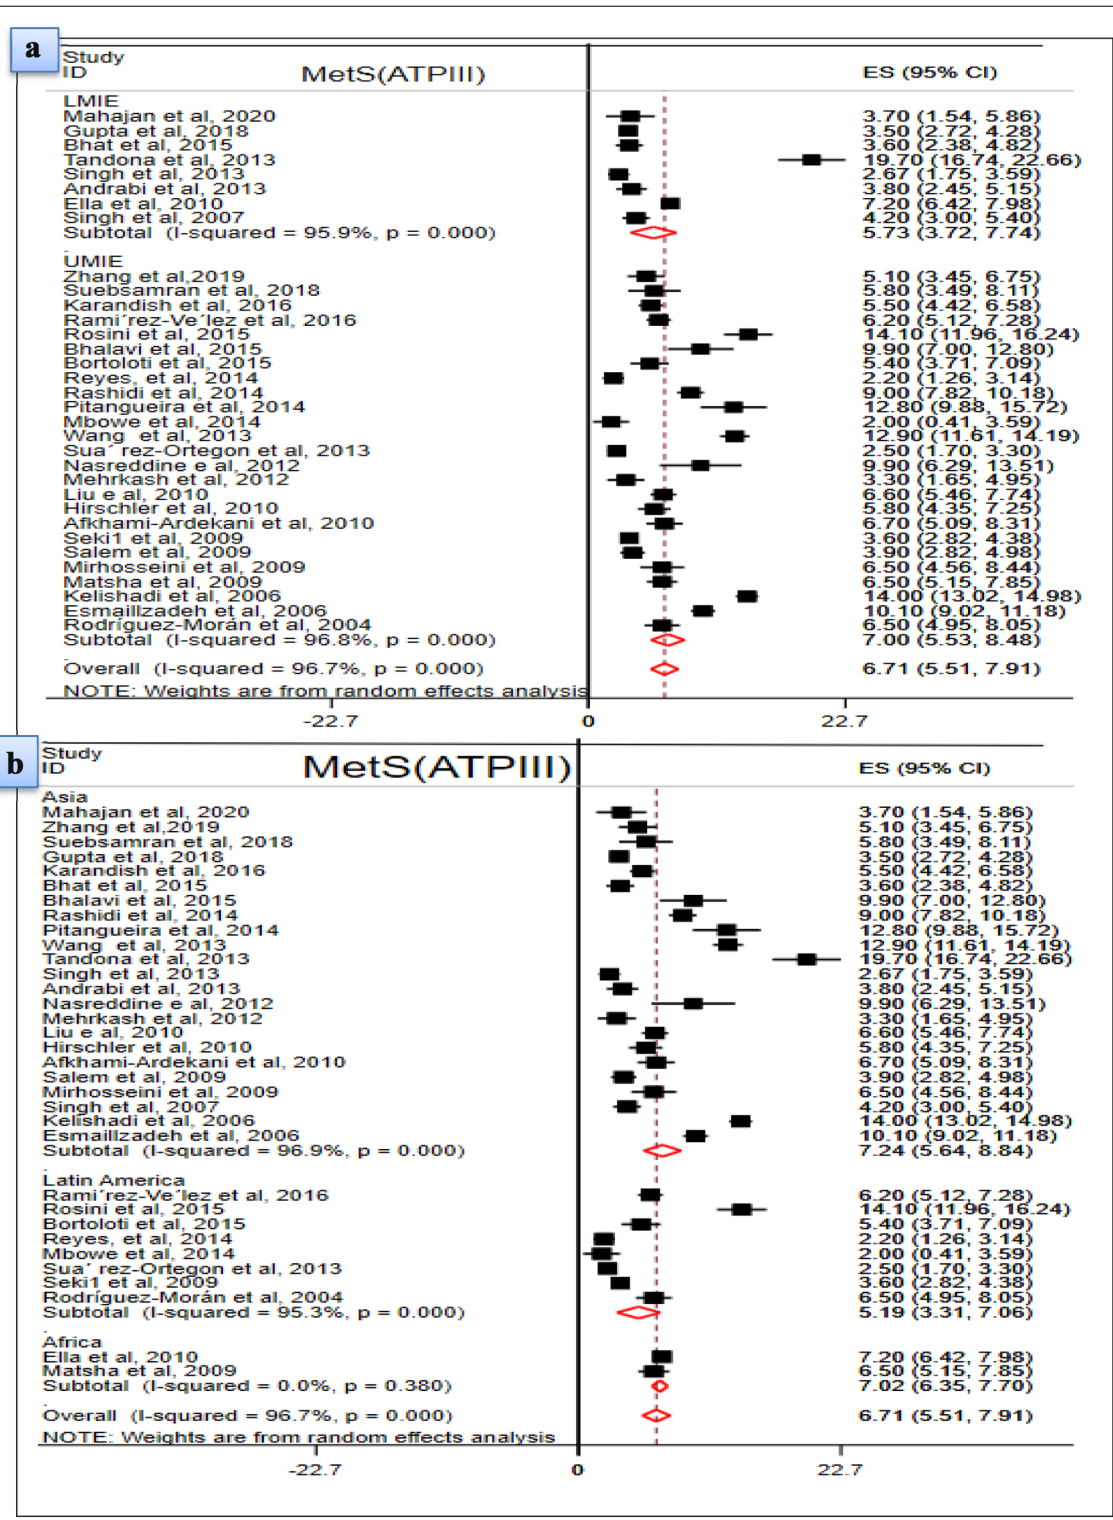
a

| Study ID | MetS(ATPIII) | ES (95% CI) |
|---|---|---|
| LMIE | | |
| Mahajan et al, 2020 | | 3.70 (1.54, 5.86) |
| Gupta et al, 2018 | | 3.50 (2.72, 4.28) |
| Bhat et al, 2015 | | 3.60 (2.38, 4.82) |
| Tandona et al, 2013 | | 19.70 (16.74, 22.66) |
| Singh et al, 2013 | | 2.67 (1.75, 3.59) |
| Andrabi et al, 2013 | | 3.80 (2.45, 5.15) |
| Ella et al, 2010 | | 7.20 (6.42, 7.98) |
| Singh et al, 2007 | | 4.20 (3.00, 5.40) |
| Subtotal (I-squared = 95.9%, p = 0.000) | | 5.73 (3.72, 7.74) |
| UMIE | | |
| Zhang et al,2019 | | 5.10 (3.45, 6.75) |
| Suebsamran et al, 2018 | | 5.80 (3.49, 8.11) |
| Karandish et al, 2016 | | 5.50 (4.42, 6.58) |
| Rami´rez-Ve´lez et al, 2016 | | 6.20 (5.12, 7.28) |
| Rosini et al, 2015 | | 14.10 (11.96, 16.24) |
| Bhalavi et al, 2015 | | 9.90 (7.00, 12.80) |
| Bortoloti et al, 2015 | | 5.40 (3.71, 7.09) |
| Reyes, et al, 2014 | | 2.20 (1.26, 3.14) |
| Rashidi et al, 2014 | | 9.00 (7.82, 10.18) |
| Pitangueira et al, 2014 | | 12.80 (9.88, 15.72) |
| Mbowe et al, 2014 | | 2.00 (0.41, 3.59) |
| Wang et al, 2013 | | 12.90 (11.61, 14.19) |
| Sua´ rez-Ortegon et al, 2013 | | 2.50 (1.70, 3.30) |
| Nasreddine e al, 2012 | | 9.90 (6.29, 13.51) |
| Mehrkash et al, 2012 | | 3.30 (1.65, 4.95) |
| Liu e al, 2010 | | 6.60 (5.46, 7.74) |
| Hirschler et al, 2010 | | 5.80 (4.35, 7.25) |
| Afkhami-Ardekani et al, 2010 | | 6.70 (5.09, 8.31) |
| Seki1 et al, 2009 | | 3.60 (2.82, 4.38) |
| Salem et al, 2009 | | 3.90 (2.82, 4.98) |
| Mirhosseini et al, 2009 | | 6.50 (4.56, 8.44) |
| Matsha et al, 2009 | | 6.50 (5.15, 7.85) |
| Kelishadi et al, 2006 | | 14.00 (13.02, 14.98) |
| Esmaillzadeh et al, 2006 | | 10.10 (9.02, 11.18) |
| Rodríguez-Morán et al, 2004 | | 6.50 (4.95, 8.05) |
| Subtotal (I-squared = 96.8%, p = 0.000) | | 7.00 (5.53, 8.48) |
| Overall (I-squared = 96.7%, p = 0.000) | | 6.71 (5.51, 7.91) |

NOTE: Weights are from random effects analysis

-22.7 0 22.7

b

| Study ID | MetS(ATPIII) | ES (95% CI) |
|---|---|---|
| Asia | | |
| Mahajan et al, 2020 | | 3.70 (1.54, 5.86) |
| Zhang et al,2019 | | 5.10 (3.45, 6.75) |
| Suebsamran et al, 2018 | | 5.80 (3.49, 8.11) |
| Gupta et al, 2018 | | 3.50 (2.72, 4.28) |
| Karandish et al, 2016 | | 5.50 (4.42, 6.58) |
| Bhat et al, 2015 | | 3.60 (2.38, 4.82) |
| Bhalavi et al, 2015 | | 9.90 (7.00, 12.80) |
| Rashidi et al, 2014 | | 9.00 (7.82, 10.18) |
| Pitangueira et al, 2014 | | 12.80 (9.88, 15.72) |
| Wang et al, 2013 | | 12.90 (11.61, 14.19) |
| Tandona et al, 2013 | | 19.70 (16.74, 22.66) |
| Singh et al, 2013 | | 2.67 (1.75, 3.59) |
| Andrabi et al, 2013 | | 3.80 (2.45, 5.15) |
| Nasreddine e al, 2012 | | 9.90 (6.29, 13.51) |
| Mehrkash et al, 2012 | | 3.30 (1.65, 4.95) |
| Liu e al, 2010 | | 6.60 (5.46, 7.74) |
| Hirschler et al, 2010 | | 5.80 (4.35, 7.25) |
| Afkhami-Ardekani et al, 2010 | | 6.70 (5.09, 8.31) |
| Salem et al, 2009 | | 3.90 (2.82, 4.98) |
| Mirhosseini et al, 2009 | | 6.50 (4.56, 8.44) |
| Singh et al, 2007 | | 4.20 (3.00, 5.40) |
| Kelishadi et al, 2006 | | 14.00 (13.02, 14.98) |
| Esmaillzadeh et al, 2006 | | 10.10 (9.02, 11.18) |
| Subtotal (I-squared = 96.9%, p = 0.000) | | 7.24 (5.64, 8.84) |
| Latin America | | |
| Rami´rez-Ve´lez et al, 2016 | | 6.20 (5.12, 7.28) |
| Rosini et al, 2015 | | 14.10 (11.96, 16.24) |
| Bortoloti et al, 2015 | | 5.40 (3.71, 7.09) |
| Reyes, et al, 2014 | | 2.20 (1.26, 3.14) |
| Mbowe et al, 2014 | | 2.00 (0.41, 3.59) |
| Sua´ rez-Ortegon et al, 2013 | | 2.50 (1.70, 3.30) |
| Seki1 et al, 2009 | | 3.60 (2.82, 4.38) |
| Rodríguez-Morán et al, 2004 | | 6.50 (4.95, 8.05) |
| Subtotal (I-squared = 95.3%, p = 0.000) | | 5.19 (3.31, 7.06) |
| Africa | | |
| Ella et al, 2010 | | 7.20 (6.42, 7.98) |
| Matsha et al, 2009 | | 6.50 (5.15, 7.85) |
| Subtotal (I-squared = 0.0%, p = 0.380) | | 7.02 (6.35, 7.70) |
| Overall (I-squared = 96.7%, p = 0.000) | | 6.71 (5.51, 7.91) |

NOTE: Weights are from random effects analysis

-22.7 0 22.7